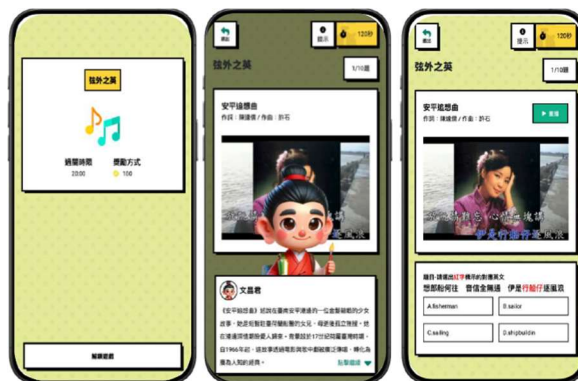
弦外之英

通關時間
20:00

獎勵方式
100

開始遊戲

離開

提示

120秒

弦外之英

1/10題

安平追想曲

作詞：陳達儒 / 作曲：許石

文昌君

《安平追想曲》述說在臺南安平港邊的一位金髮碧眼的少女故事，她是荷蘭船醫與臺灣姑娘所生的女兒，母親後來獨自撫養她長大……

點擊繼續

離開

提示

120秒

弦外之英

1/10題

安平追想曲

作詞：陳達儒 / 作曲：許石

重播

題目：請選出紅字標示的對應英文

想郎船何往　音信全無通　伊是行船仔　逐風浪

A fisherman

A sailor

Casting

A shipbuildin